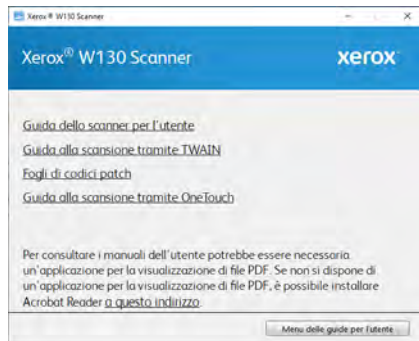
Xerox ® W130 Scanner

Xerox® W130 Scanner

xerox

Guida dello scanner per l'utente

Guida alla scansione tramite TWAIN

Fogli di codici patch

Guida alla scansione tramite OneTouch

Per consultare i manuali dell'utente potrebbe essere necessaria un'applicazione per la visualizzazione di file PDF. Se non si dispone di un'applicazione per la visualizzazione di file PDF, è possibile installare Acrobat Reader a questo indirizzo.

Menu delle guide per l'utente